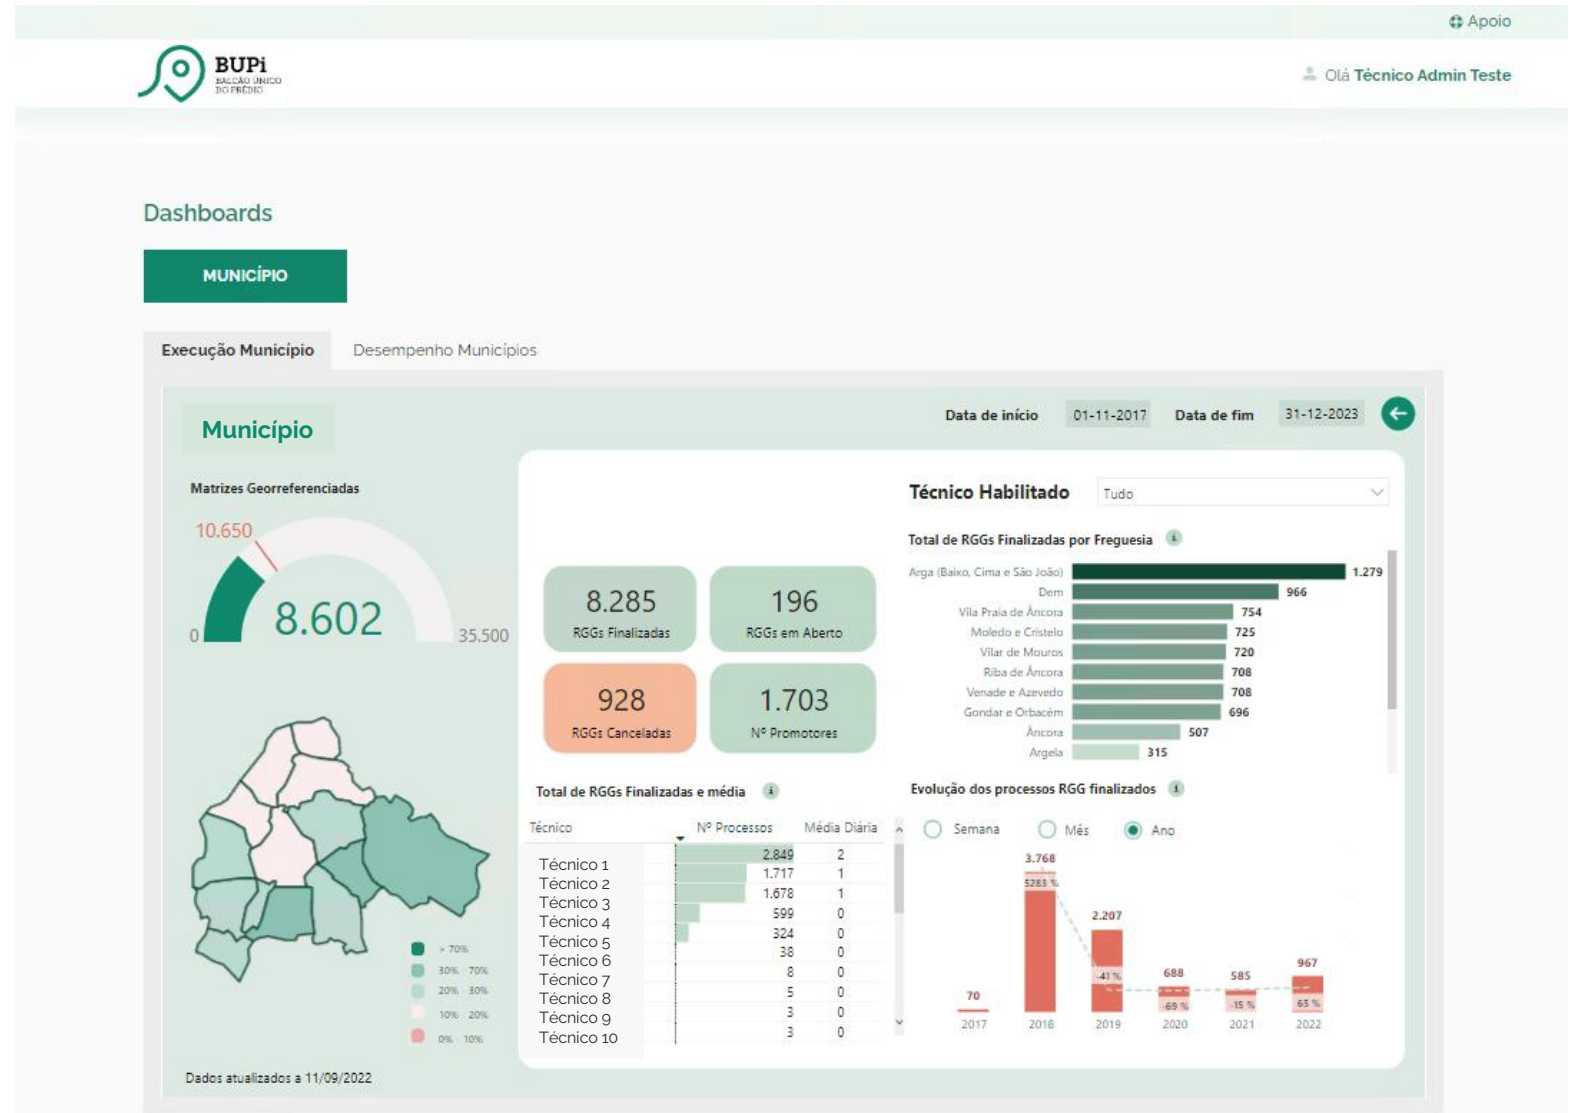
Apoio

BUPi
BALCÃO ÚNICO DO PRÉDIO

Olá Técnico Admin Teste

Dashboards

MUNICÍPIO

Execução Município
Desempenho Municípios

Município

Data de início 01-11-2017 Data de fim 31-12-2023

Matrizes Georreferenciadas

10.650
0
8.602
35.500

> 70%
30% - 70%
20% - 30%
10% - 20%
0% - 10%

Dados atualizados a 11/09/2022

8.285
RGGs Finalizadas

196
RGGs em Aberto

928
RGGs Canceladas

1.703
Nº Promotores

Técnico Habilitado Tudo

Total de RGGs Finalizadas por Freguesia

| Freguesia | Total |
|---|---|
| Arga (Baixo, Cima e São João) | 1.279 |
| Dem | 966 |
| Vila Praia de Âncora | 754 |
| Moledo e Cristelo | 725 |
| Vilar de Mouros | 720 |
| Riba de Âncora | 708 |
| Venade e Azevedo | 708 |
| Gondar e Orbacém | 696 |
| Âncora | 507 |
| Argela | 315 |

Total de RGGs Finalizadas e média

| Técnico | Nº Processos | Média Diária |
|---|---|---|
| Técnico 1 | 2.849 | 2 |
| Técnico 2 | 1.717 | 1 |
| Técnico 3 | 1.678 | 1 |
| Técnico 4 | 599 | 0 |
| Técnico 5 | 324 | 0 |
| Técnico 6 | 38 | 0 |
| Técnico 7 | 8 | 0 |
| Técnico 8 | 5 | 0 |
| Técnico 9 | 3 | 0 |
| Técnico 10 | 3 | 0 |

Evolução dos processos RGG finalizados

Semana Mês Ano

70
2017
3.768
5283 %
2018
2.207
-41 %
2019
688
-69 %
2020
585
-15 %
2021
967
65 %
2022